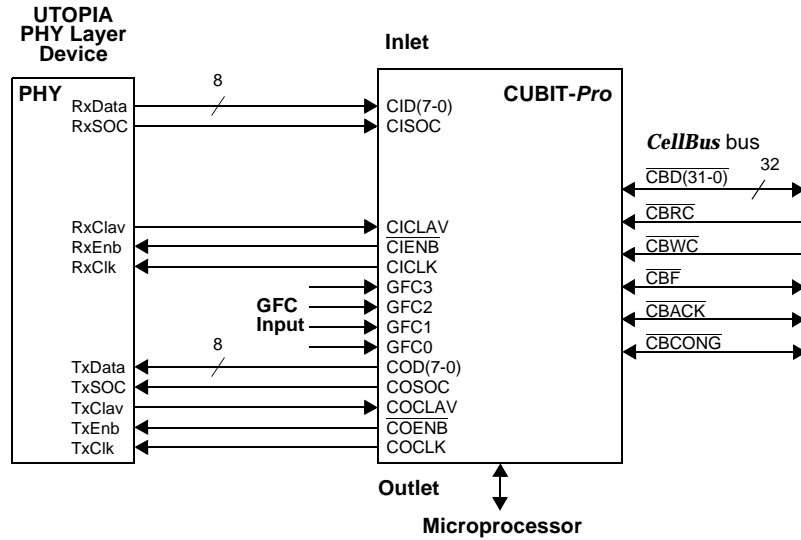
UTOPIA
PHY Layer
Device

Inlet

PHY

RxData

RxSOC

8

CID(7-0)

CISOC

CUBIT-*Pro*

*CellBus* bus

$\overline{\text{CBD(31-0)}}$

32

$\overline{\text{CBRC}}$

$\overline{\text{CBWC}}$

$\overline{\text{CBF}}$

$\overline{\text{CBACK}}$

$\overline{\text{CBCONG}}$

RxClav

RxEnb

RxClk

CICLAV

$\overline{\text{CIENB}}$

CICLK

GFC3

GFC
Input

GFC2

GFC1

GFC0

8

TxData

TxSOC

TxClav

TxEnb

TxClk

COD(7-0)

COSOC

COCLAV

$\overline{\text{COENB}}$

COCLK

Outlet

Microprocessor